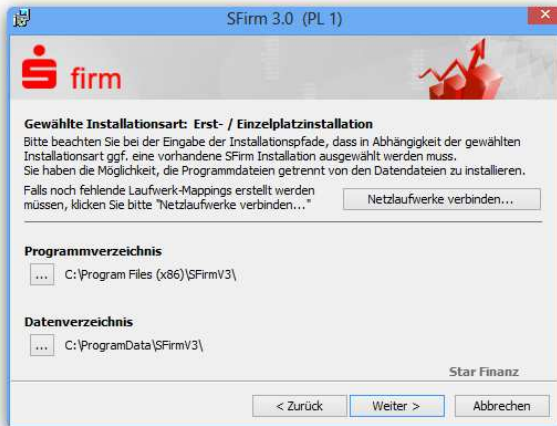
SFirm 3.0 (PL 1)

firm

Gewählte Installationsart: Erst- / Einzelplatzinstallation

Bitte beachten Sie bei der Eingabe der Installationspfade, dass in Abhängigkeit der gewählten Installationsart ggf. eine vorhandene SFirm Installation ausgewählt werden muss.
Sie haben die Möglichkeit, die Programmdateien getrennt von den Datendateien zu installieren.

Falls noch fehlende Laufwerk-Mappings erstellt werden müssen, klicken Sie bitte "Netzlaufwerke verbinden..."

Netzlaufwerke verbinden...

Programmverzeichnis

...

C:\Program Files (x86)\SFirmV3\

Datenverzeichnis

...

C:\ProgramData\SFirmV3\

Star Finanz

< Zurück

Weiter >

Abbrechen